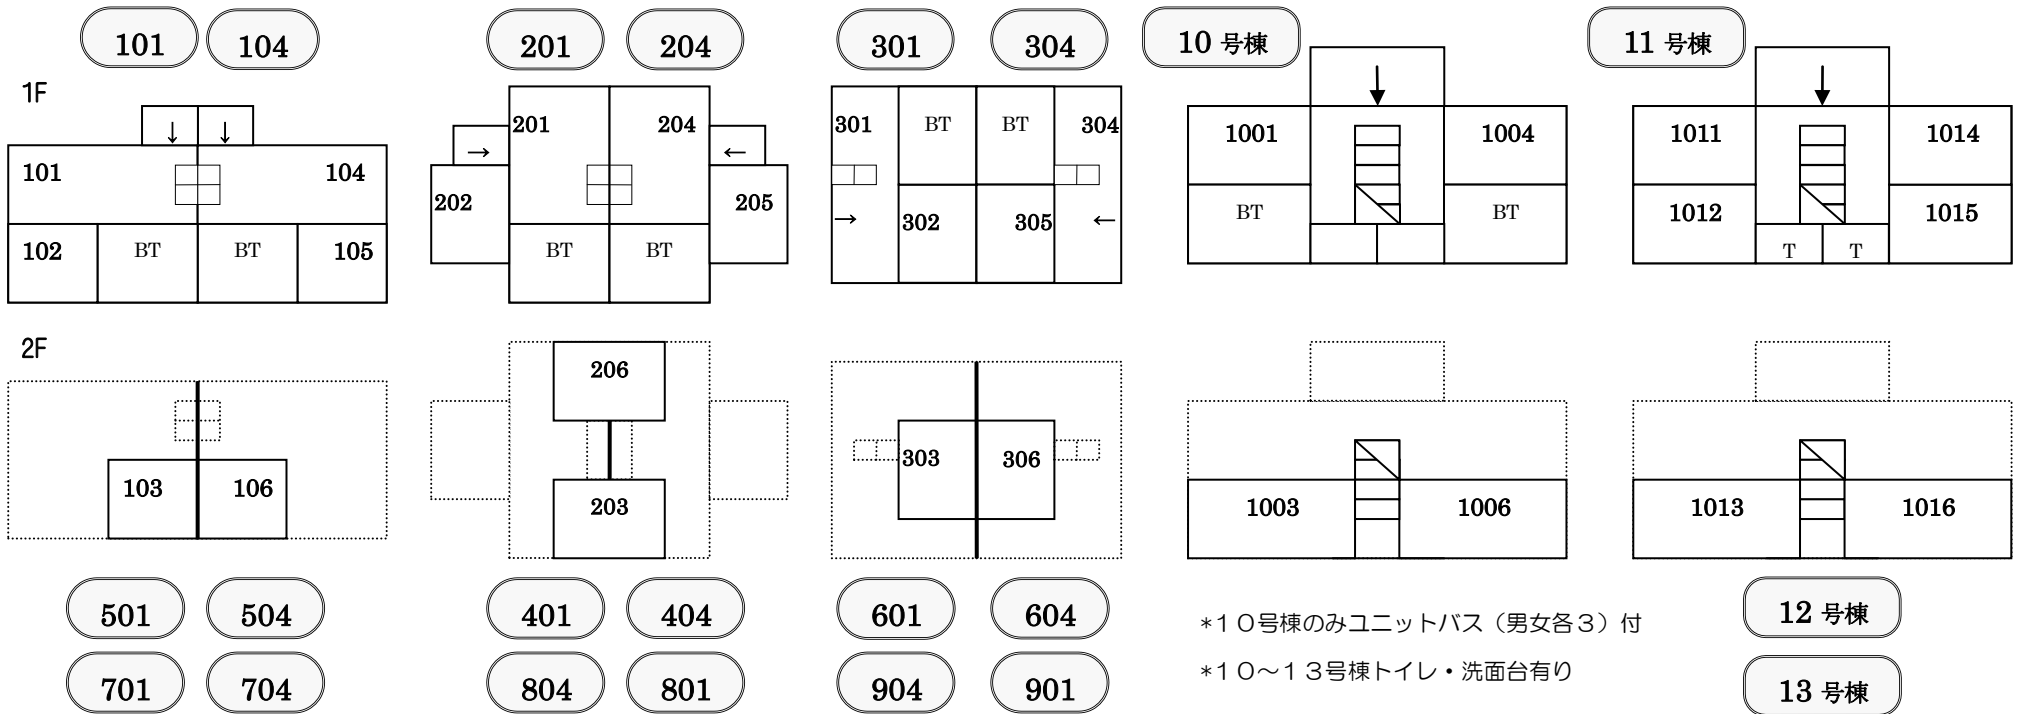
101 104
201 204
301 304
10 号棟
11 号棟

1F

↓ ↓
101 104
102 BT BT 105

→ ←
201 204
202 205
BT BT

301 BT BT 304
→ ←
302 305

↓
1001 1004
BT BT

↓
1011 1014
1012 1015
T T

2F

103 106

206
203

303 306

1003 1006

1013 1016

501 504
701 704
401 404
804 801
601 604
904 901

*10号棟のみユニットバス（男女各3）付
*10～13号棟トイレ・洗面台有り

12 号棟
13 号棟